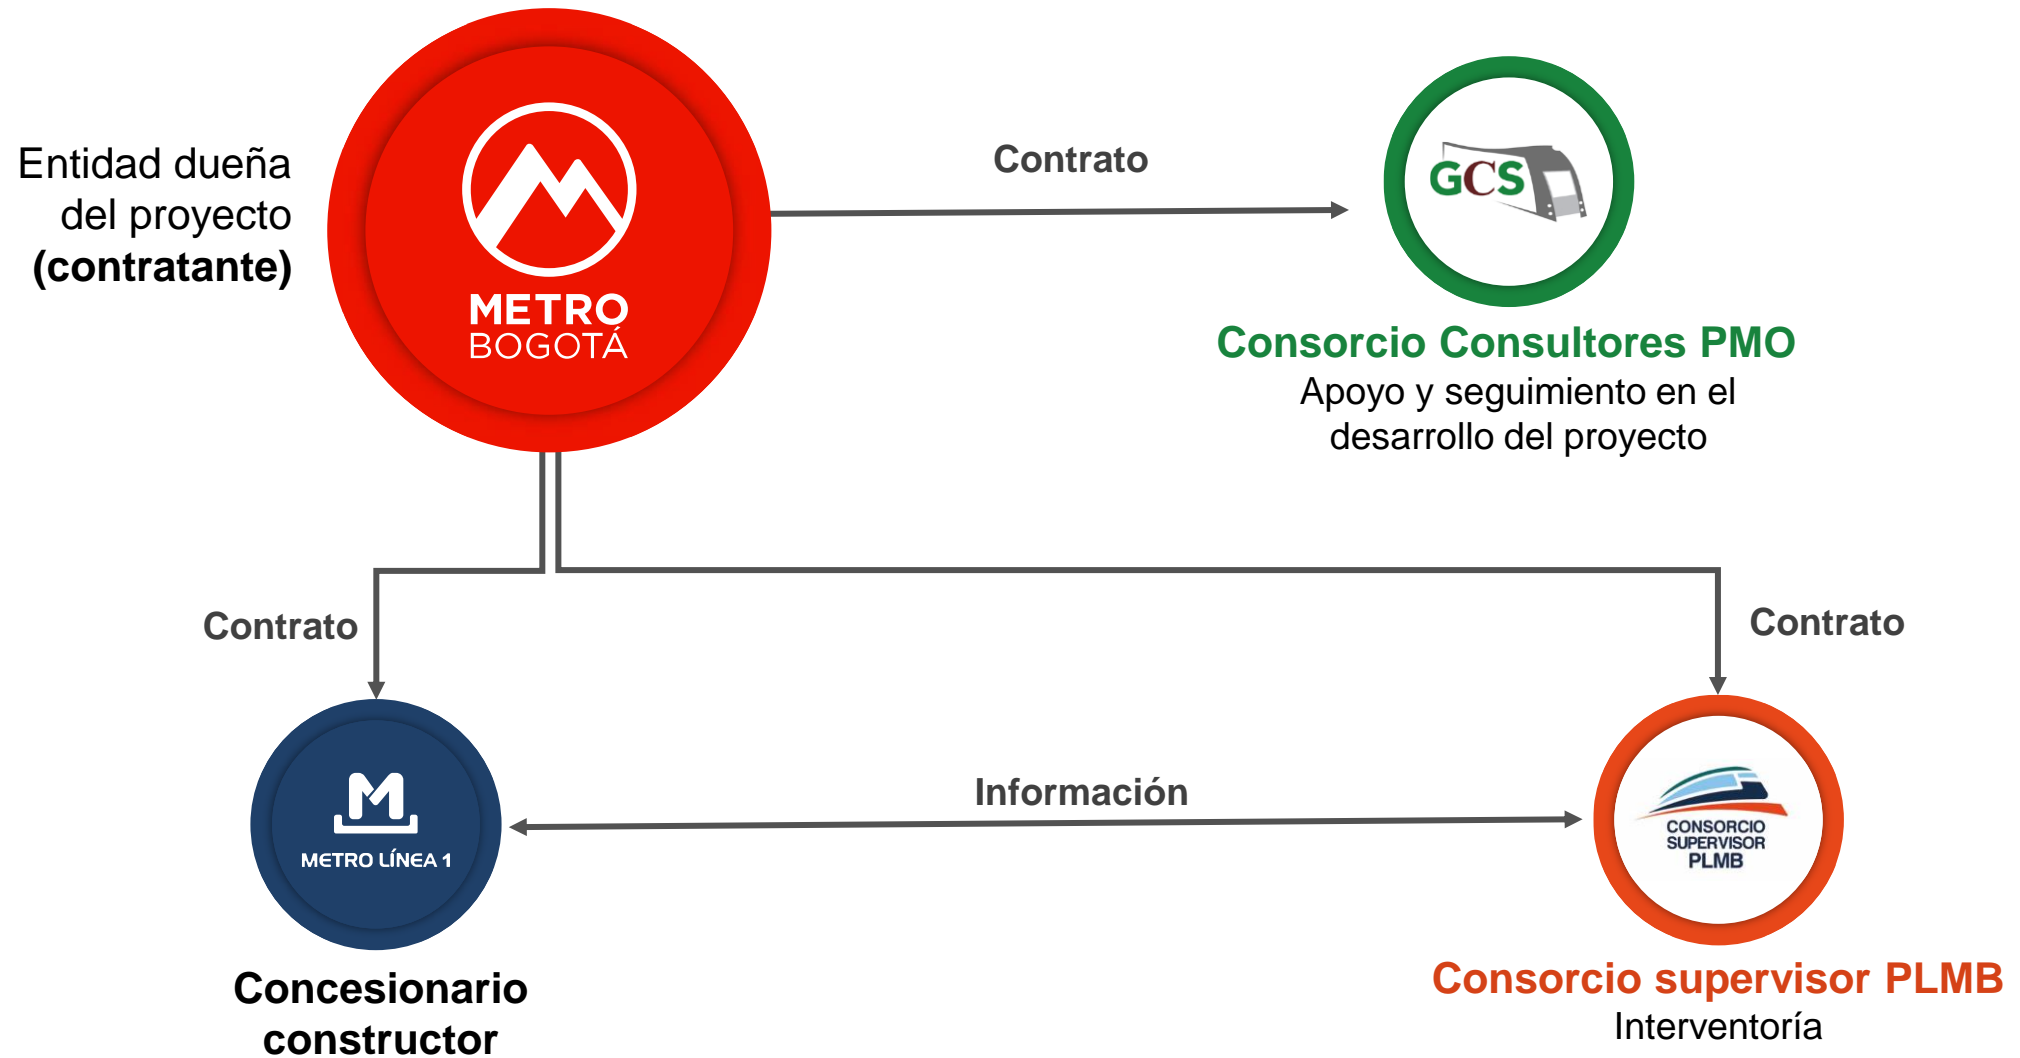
Entidad dueña del proyecto (contratante)

METRO BOGOTÁ

Contrato

GCS

Consorcio Consultores PMO
Apoyo y seguimiento en el desarrollo del proyecto

Contrato

Contrato

METRO LÍNEA 1

Información

CONSORCIO SUPERVISOR PLMB

Concesionario constructor

Consorcio supervisor PLMB
Interventoría